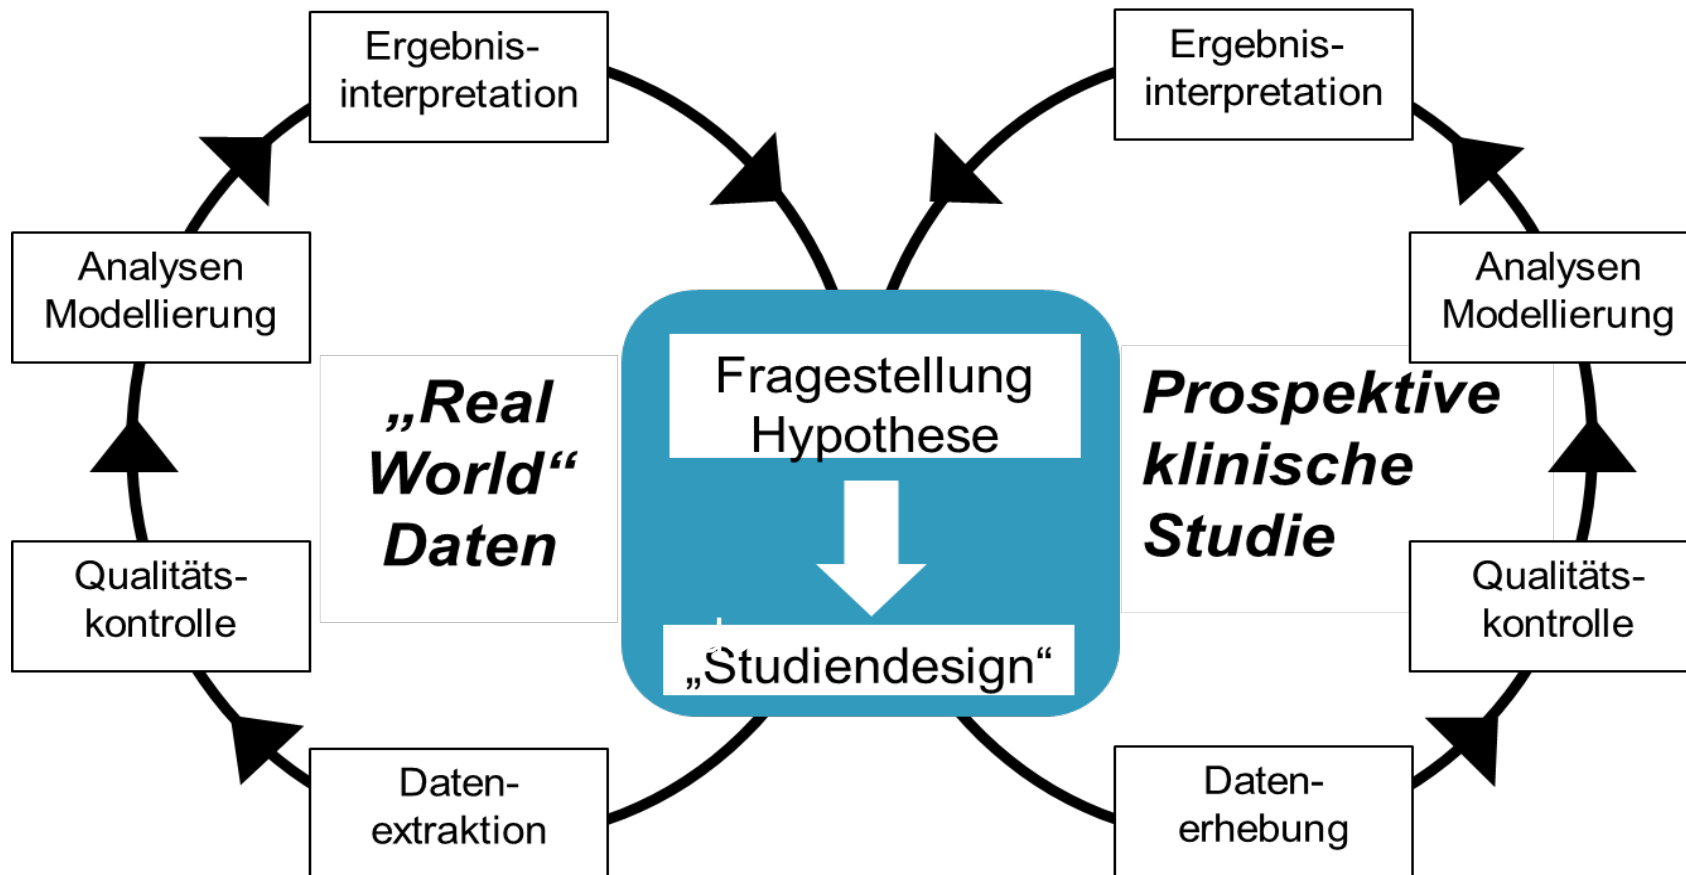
Ergebnisinterpretation

Ergebnisinterpretation

Analysen Modellierung

Analysen Modellierung

„Real World“ Daten

Fragestellung Hypothese

„Studiendesign“

Prospektive klinische Studie

Qualitätskontrolle

Qualitätskontrolle

Datenextraktion

Datenerhebung